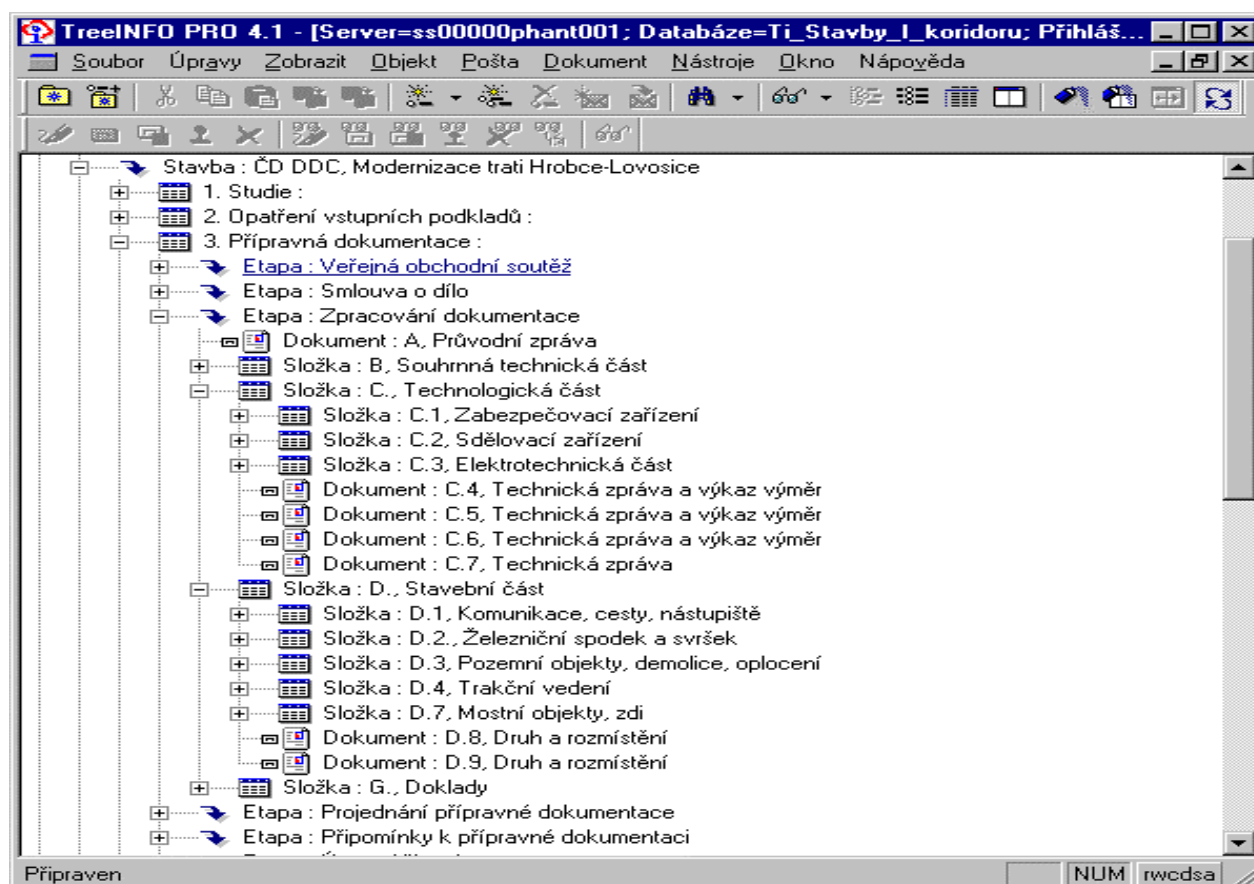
TreeINFO PRO 4.1 - [Server=ss00000phant001; Databáze=Ti_Stavby_I_koridoru; Přihláš...

Soubor Úpravy Zobrazit Objekt Pošta Dokument Nástroje Okno Nápověda

Stavba : ČD DDC, Modernizace trati Hrobce-Lovosice
1. Studie :
2. Opatření vstupních podkladů :
3. Přípravná dokumentace :
Etapa : Veřejná obchodní soutěž
Etapa : Smlouva o dílo
Etapa : Zpracování dokumentace
Dokument : A, Průvodní zpráva
Složka : B, Souhrnná technická část
Složka : C., Technologická část
Složka : C.1, Zabezpečovací zařízení
Složka : C.2, Sdělovací zařízení
Složka : C.3, Elektrotechnická část
Dokument : C.4, Technická zpráva a výkaz výměr
Dokument : C.5, Technická zpráva a výkaz výměr
Dokument : C.6, Technická zpráva a výkaz výměr
Dokument : C.7, Technická zpráva
Složka : D., Stavební část
Složka : D.1, Komunikace, cesty, nástupiště
Složka : D.2., Železniční spodek a svršek
Složka : D.3, Pozemní objekty, demolice, oplocení
Složka : D.4, Trakční vedení
Složka : D.7, Mostní objekty, zdi
Dokument : D.8, Druh a rozmístění
Dokument : D.9, Druh a rozmístění
Složka : G., Doklady
Etapa : Projednání přípravné dokumentace
Etapa : Připomínky k přípravné dokumentaci

Připraven NUM rwcdsa